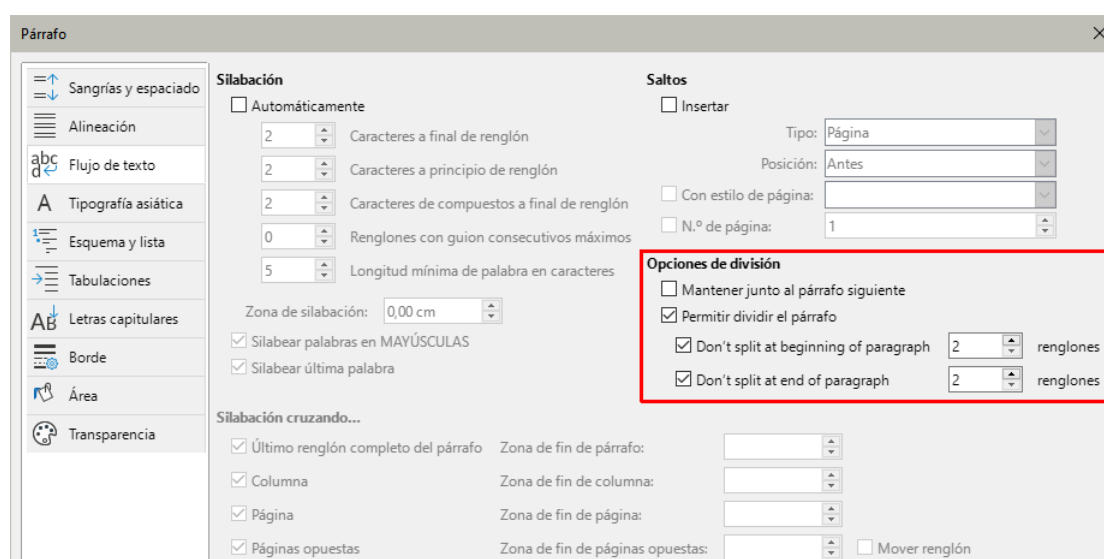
Párrafo

Sangrías y espaciado
Alineación
Flujo de texto
Tipografía asiática
Esquema y lista
Tabulaciones
Letras capitulares
Borde
Área
Transparencia

Silabación
Automáticamente
2 Caracteres a final de renglón
2 Caracteres a principio de renglón
2 Caracteres de compuestos a final de renglón
0 Renglones con guion consecutivos máximos
5 Longitud mínima de palabra en caracteres
Zona de silabación: 0,00 cm
Silabear palabras en MAYÚSCULAS
Silabear última palabra

Saltos
Insertar
Tipo: Página
Posición: Antes
Con estilo de página:
N.º de página: 1

Opciones de división
Mantener junto al párrafo siguiente
Permitir dividir el párrafo
Don't split at beginning of paragraph 2 renglones
Don't split at end of paragraph 2 renglones

Silabación cruzando...
Último renglón completo del párrafo Zona de fin de párrafo:
Columna Zona de fin de columna:
Página Zona de fin de página:
Páginas opuestas Zona de fin de páginas opuestas: Mover renglón